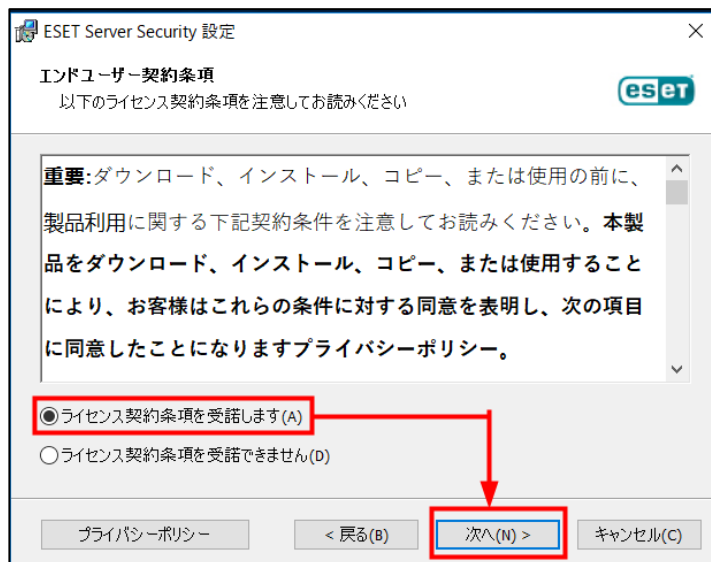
ESET Server Security 設定

エンドユーザー契約条項
以下のライセンス契約条項を注意してお読みください

eset

重要:ダウンロード、インストール、コピー、または使用の前に、製品利用に関する下記契約条件を注意してお読みください。本製品をダウンロード、インストール、コピー、または使用することにより、お客様はこれらの条件に対する同意を表明し、次の項目に同意したことになりますプライバシーポリシー。

ライセンス契約条項を受諾します(A)

ライセンス契約条項を受諾できません(D)

プライバシーポリシー

< 戻る(B)

次へ(N) >

キャンセル(C)